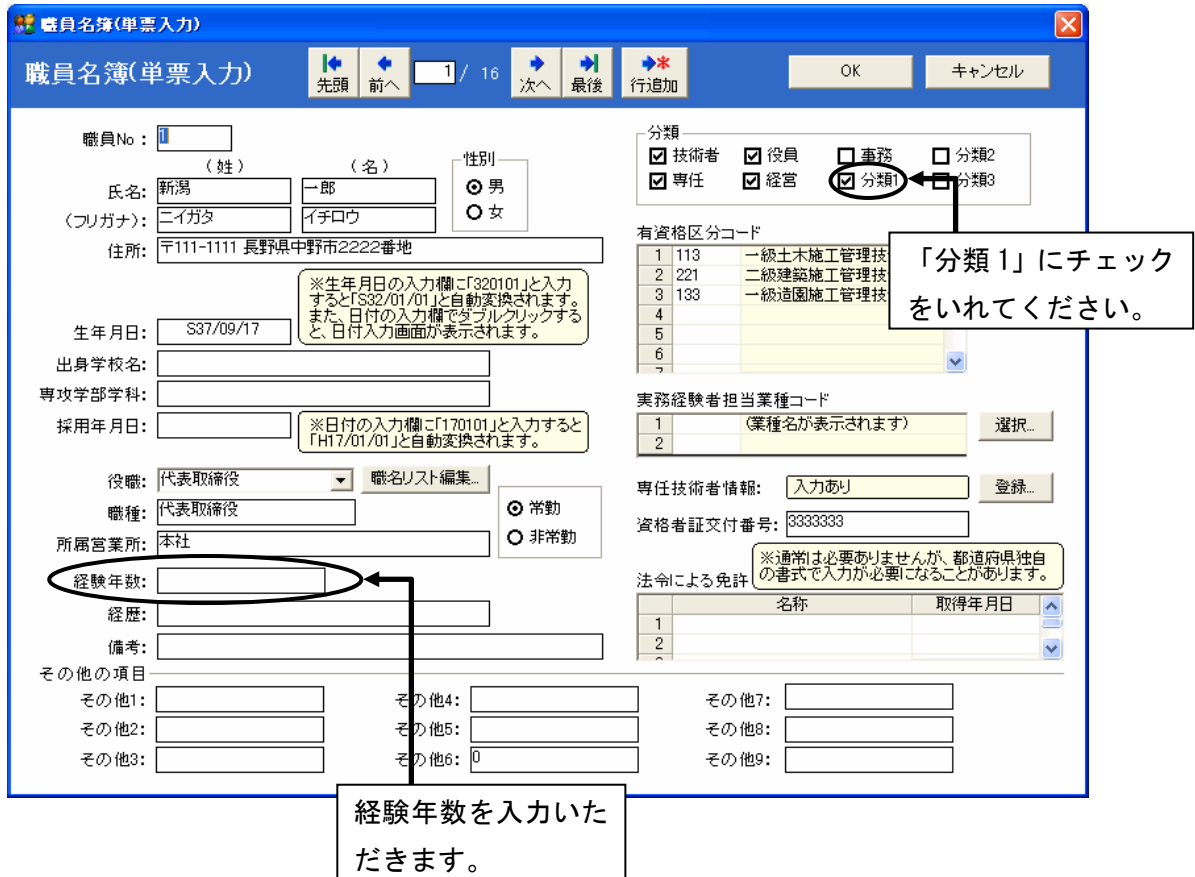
職員名簿(単票入力)

職員名簿(単票入力)

先頭 前へ 1 / 16 次へ 最後 行追加

OK キャンセル

職員No： 1

（姓） （名）

氏名: 新潟 一郎

（フリガナ）: ニイガタ イチロウ

性別
男
女

住所: 〒111-1111 長野県中野市2222番地

※生年月日の入力欄に「320101」と入力すると「S32/01/01」と自動変換されます。また、日付の入力欄でダブルクリックすると、日付入力画面が表示されます。

生年月日: S37/09/17

出身学校名:

専攻学部学科:

採用年月日:

※日付の入力欄に「170101」と入力すると「H17/01/01」と自動変換されます。

役職: 代表取締役 職名リスト編集...

職種: 代表取締役

常勤
非常勤

所属営業所: 本社

経験年数:

経歴:

備考:

分類
技術者 役員 事務 分類2
専任 経営 分類1 分類3

有資格区分コード

| | | |
|---|---|---|
| 1 | 113 | 一級土木施工管理技 |
| 2 | 221 | 二級建築施工管理技 |
| 3 | 133 | 一級造園施工管理技 |
| 4 | | |
| 5 | | |
| 6 | | |

「分類1」にチェックをいれてください。

実務経験者担当業種コード

| | |
|---|---|
| 1 | (業種名が表示されます) |
| 2 | |

選択...

専任技術者情報: 入力あり 登録...

資格者証交付番号: 3333333

※通常は必要ありませんが、都道府県独自の書式で入力が必要になることがあります。

法令による免許

| | 名称 | 取得年月日 |
|---|---|---|
| 1 | | |
| 2 | | |

その他の項目

その他1:
その他2:
その他3:
その他4:
その他5:
その他6: 0
その他7:
その他8:
その他9:

経験年数を入力いただきます。